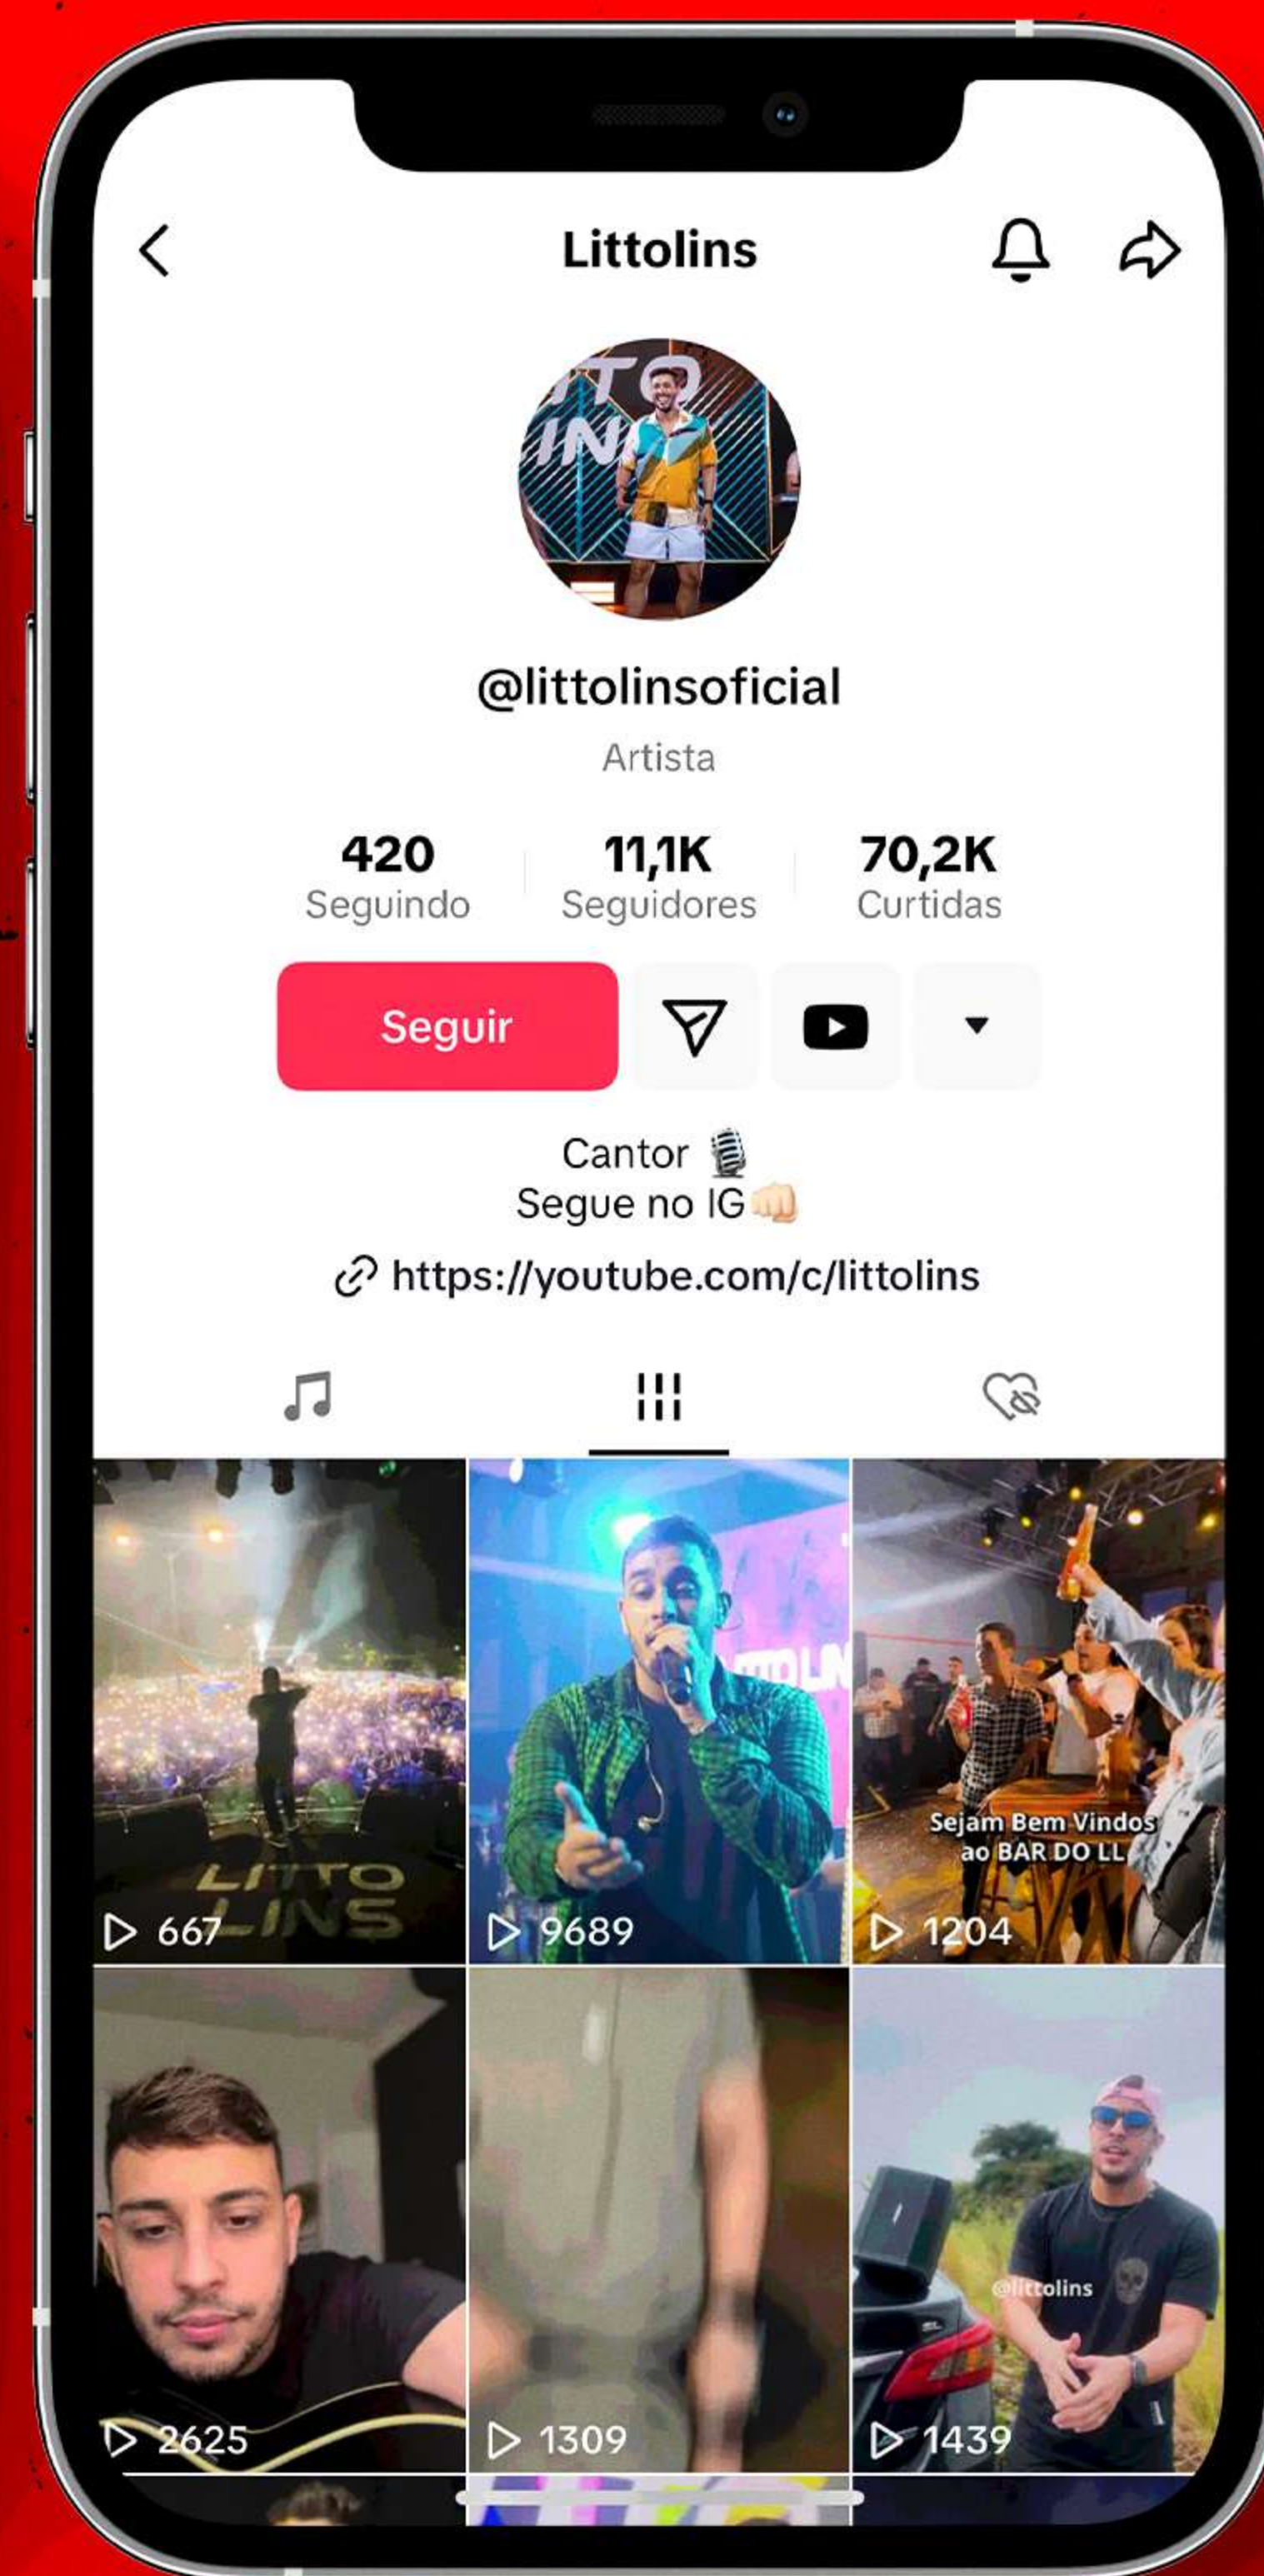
Littolins

LITTO LINS

@littolinsoficial

Artista

420 Seguindo
11,1K Seguidores
70,2K Curtidas

Seguir

Cantor 🎙️
Segue no IG👊🏻

https://youtube.com/c/littolins

LITTO LINS
667

9689

Sejam Bem Vindos ao BAR DO LL
1204

2625

1309

@littolins
1439